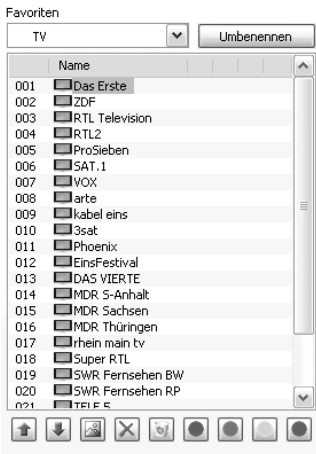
Favoriten

TV

Umbenennen

| | Name |
|---|---|
| 001 | Das Erste |
| 002 | ZDF |
| 003 | RTL Television |
| 004 | RTL2 |
| 005 | ProSieben |
| 006 | SAT.1 |
| 007 | VOX |
| 008 | arte |
| 009 | kabel eins |
| 010 | 3sat |
| 011 | Phoenix |
| 012 | EinsFestival |
| 013 | DAS VIERTE |
| 014 | MDR S-Anhalt |
| 015 | MDR Sachsen |
| 016 | MDR Thüringen |
| 017 | rhein main tv |
| 018 | Super RTL |
| 019 | SWR Fernsehen BW |
| 020 | SWR Fernsehen RP |
| 021 | TELE 5 |